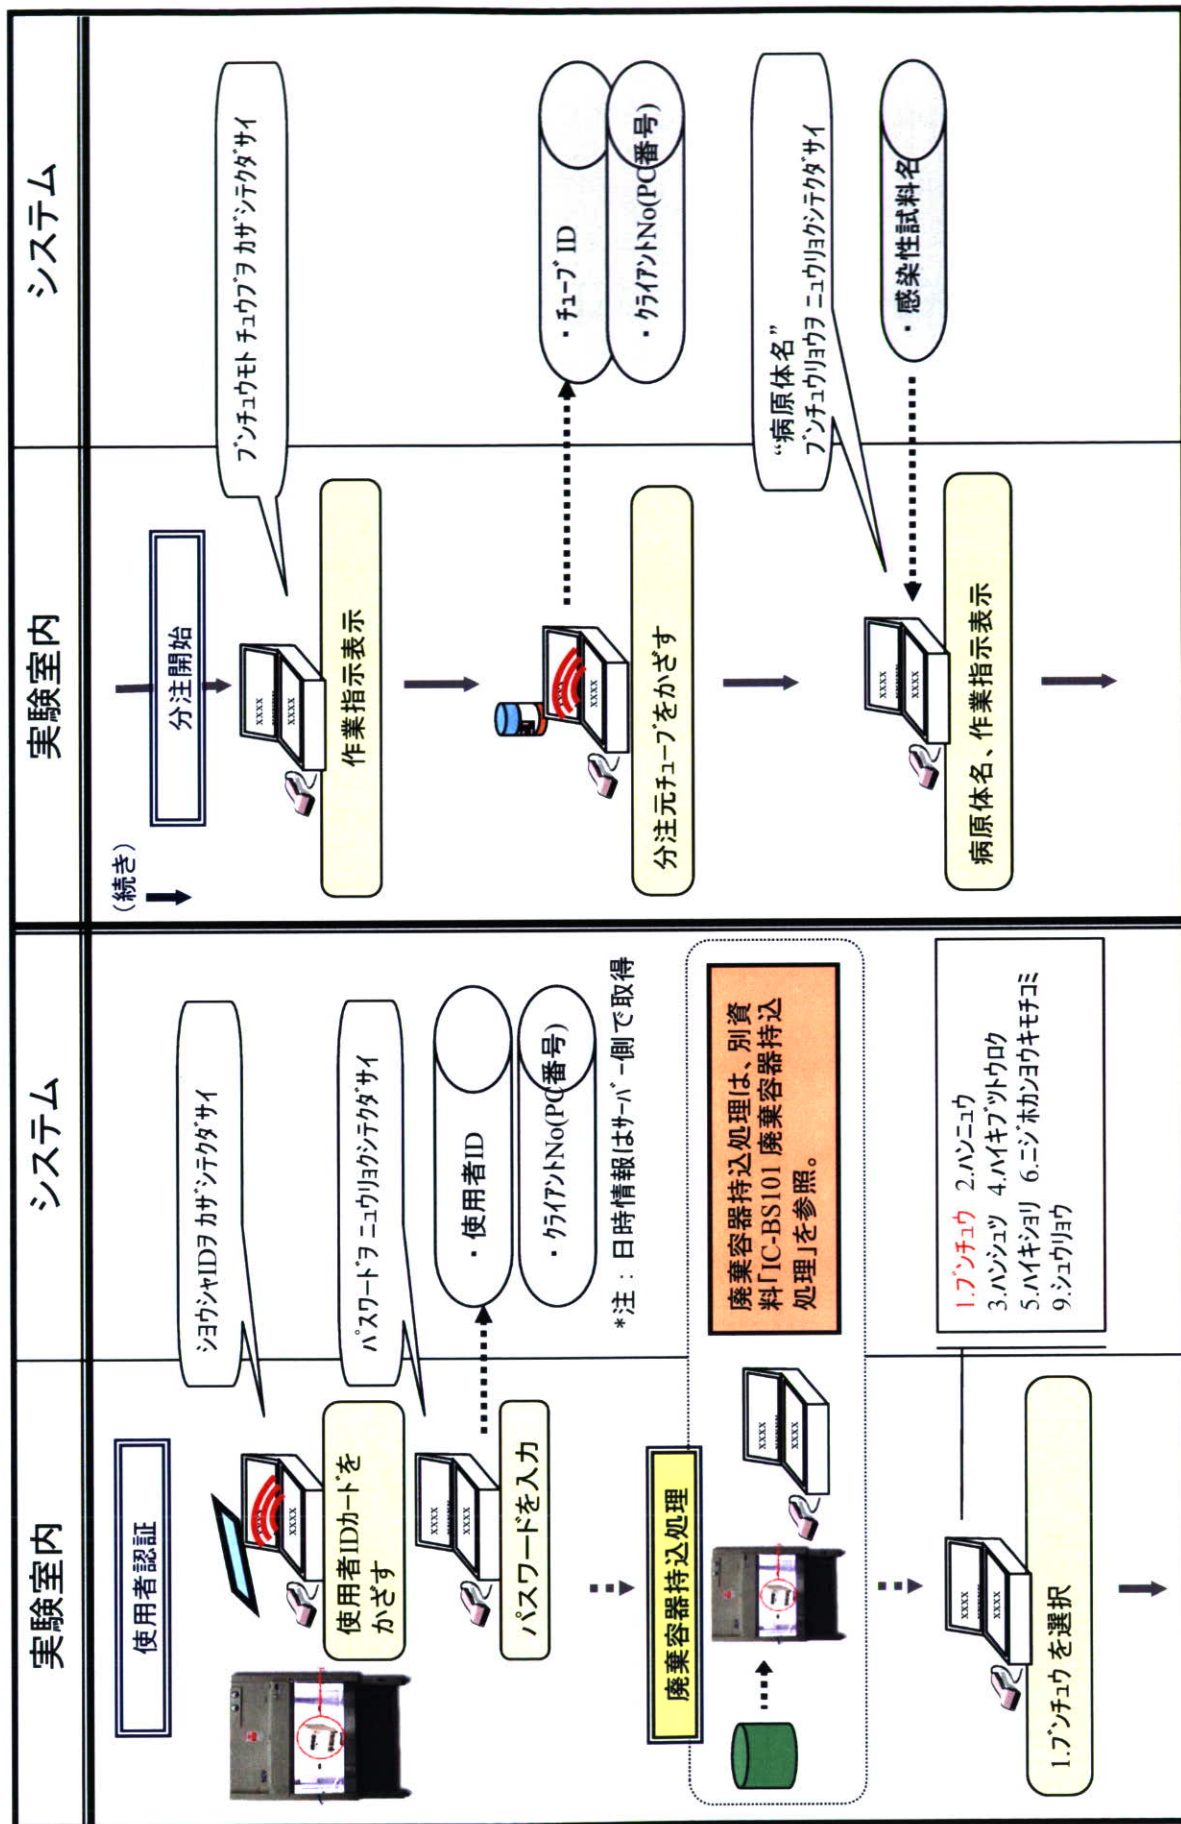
実験室内

システム

使用者認証

使用者IDカードをかざす

ｼｮｳｼｬIDｦ ｶｻﾞｼﾃｸﾀﾞｻｲ

パスワードを入力

ﾊﾟｽﾜｰﾄﾞｦ ﾆｭｳﾘｮｸｼﾃｸﾀﾞｻｲ

・使用者ID

・ｸﾗｲｱﾝﾄNo(PC番号)

*注：日時情報はｻｰﾊﾞｰ側で取得

廃棄容器持込処理

廃棄容器持込処理は、別資料「IC-BS101 廃棄容器持込処理」を参照。

xxxx

1.ﾌﾞﾝﾁｭｳ 2.ﾊﾝﾆｭｳ
3.ﾊﾝｼｭﾂ 4.ﾊｲｷﾌﾞﾂﾄｳﾛｸ
5.ﾊｲｷｼｮﾘ 6.ﾆｼﾞﾎｶﾝﾖｳｷﾓﾁｺﾐ
9.ｼｭｳﾘｮｳ

1.ﾌﾞﾝﾁｭｳ を選択

実験室内

システム

(続き)

分注開始

作業指示表示

ﾌﾞﾝﾁｭｳﾓﾄ ﾁｭｳﾌﾞｦ ｶｻﾞｼﾃｸﾀﾞｻｲ

分注元チューブをかざす

・ﾁｭｰﾌﾞ ID

・ｸﾗｲｱﾝﾄNo(PC番号)

病原体名、作業指示表示

"病原体名" ﾌﾞﾝﾁｭｳﾘｮｳｦ ﾆｭｳﾘｮｸｼﾃｸﾀﾞｻｲ

・感染性試料名